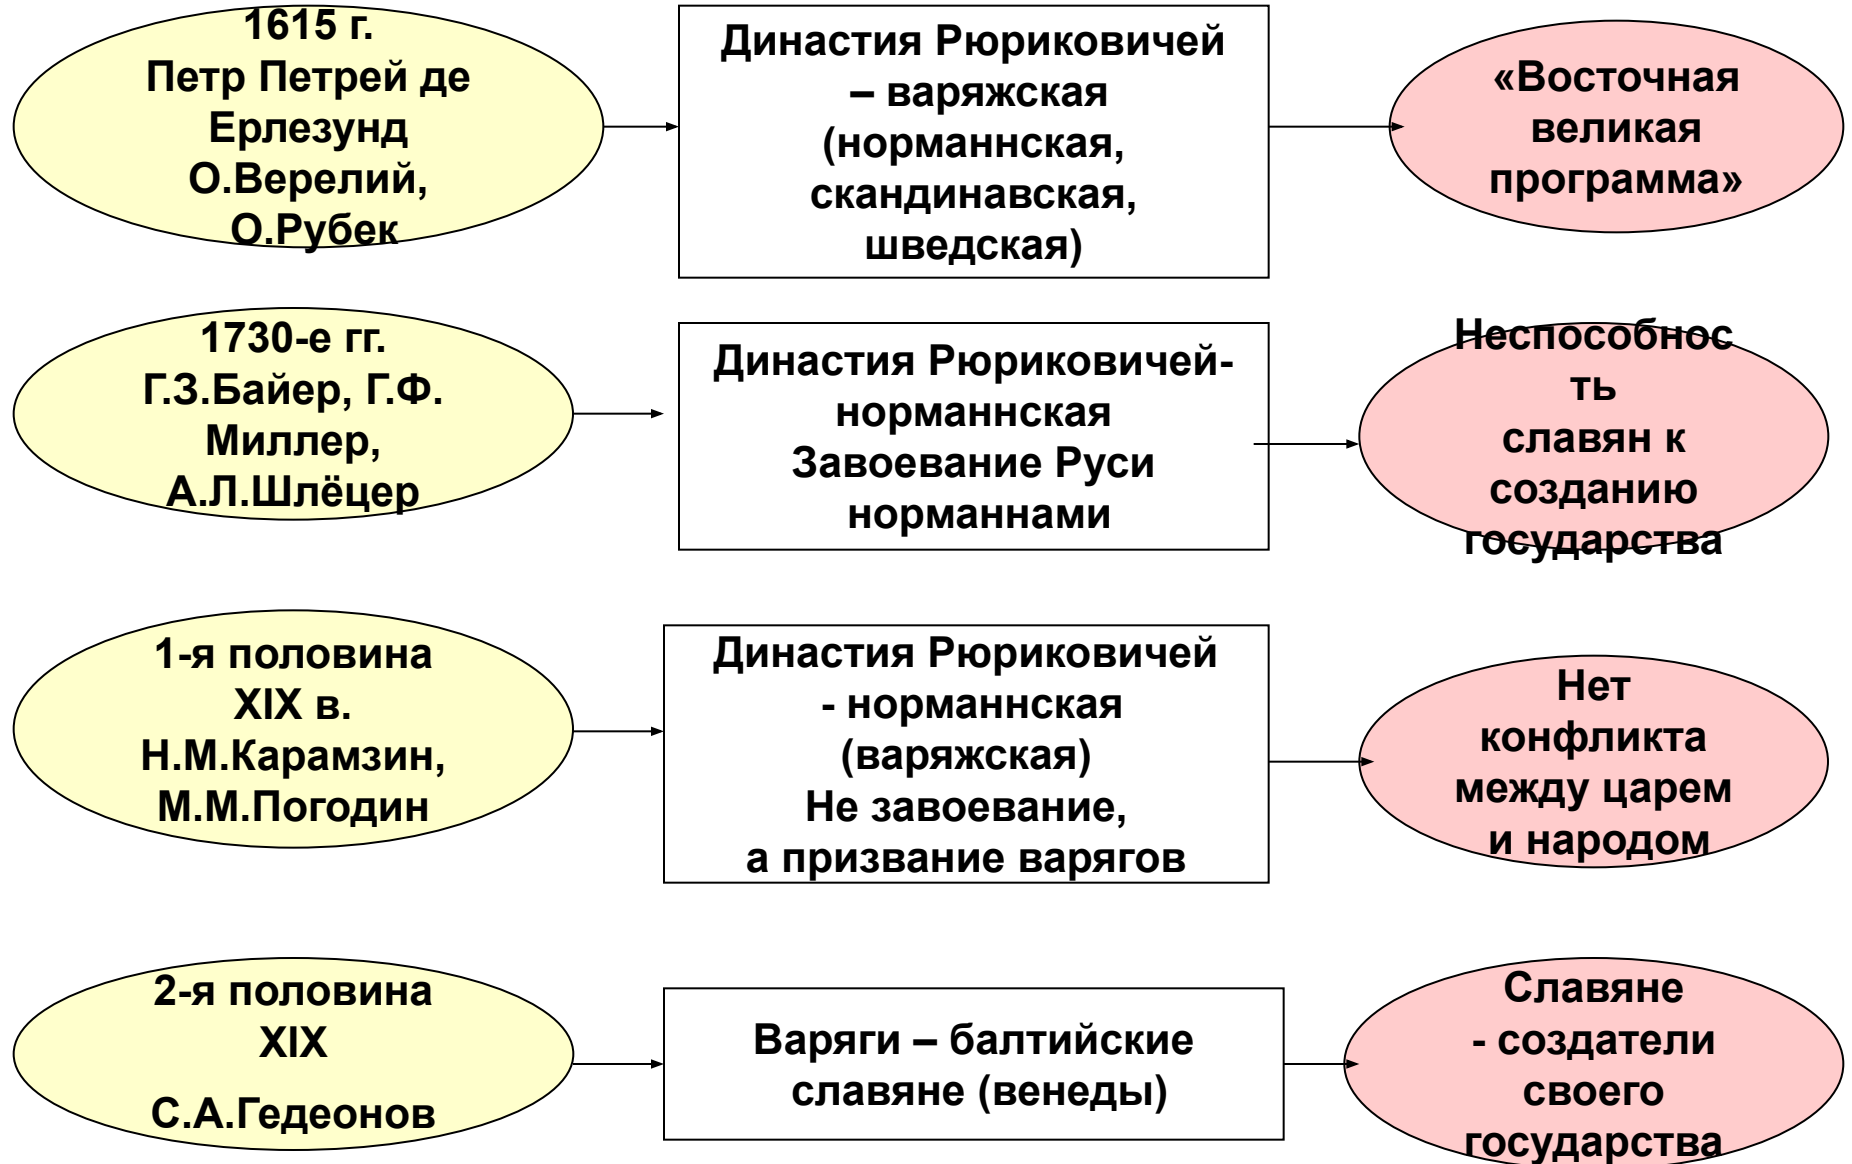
1615 г.
Петр Петрей де Ерлезунд
О.Верелий,
О.Рубек

Династия Рюриковичей – варяжская (норманнская, скандинавская, шведская)

«Восточная великая программа»

1730-е гг.
Г.З.Байер, Г.Ф. Миллер,
А.Л.Шлёцер

Династия Рюриковичей- норманнская
Завоевание Руси норманнами

Неспособнос ть
славян к созданию государства

1-я половина XIX в.
Н.М.Карамзин,
М.М.Погодин

Династия Рюриковичей - норманнская (варяжская)
Не завоевание,
а призвание варягов

Нет конфликта между царем и народом

2-я половина XIX
С.А.Гедеонов

Варяги – балтийские славяне (венеды)

Славяне - создатели своего государства